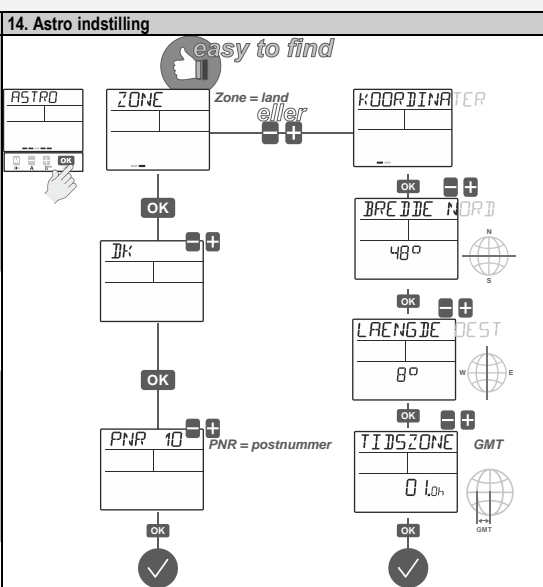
14. Astro indstilling

easy to find

ASTRO

OK

ZONE

Zone = land

eller

KOORDINATER

OK

OK

BREDDE NORD

48°

N

S

DK

OK

LAENGDE OEST

8°

W

E

OK

OK

PNR 10

PNR = postnummer

TIDSZONE

GMT

01.0h

GMT

OK

OK